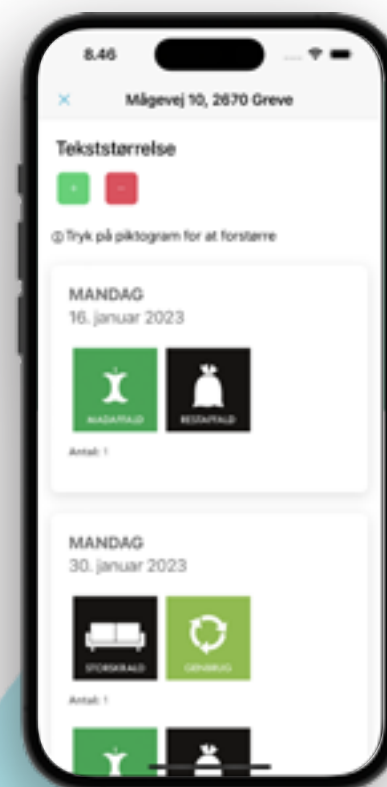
8.46

×

Mågevej 10, 2670 Greve

Tekststørrelse

+

−

ⓘ Tryk på piktogram for at forstørre

MANDAG
16. januar 2023

MADAFFALD

RESTAFFALD

Antal: 1

MANDAG
30. januar 2023

STORSKRALD

GENBRUG

Antal: 1